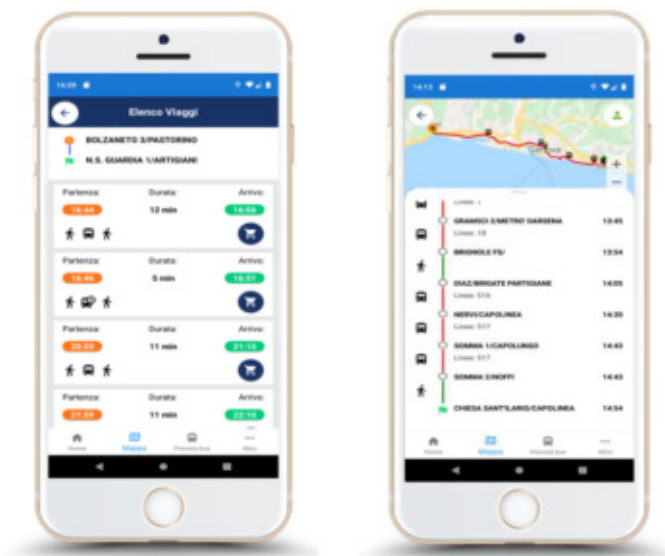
16:38

Elenco Viaggi

BOLZANETO 3/PASTORINO

N.S. GUARDIA 1/ARTIGIANI

Partenza: Durata: Arrivo:

16:44 12 min 16:56

Partenza: Durata: Arrivo:

16:46 5 min 16:51

Partenza: Durata: Arrivo:

20:09 11 min 21:18

Partenza: Durata: Arrivo:

21:59 11 min 22:10

Home Mappa Prossimi bus Altro

14:13

Linea: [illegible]

GRAMSCI 3/METRO DARSENA 13:45

Linea: 18

BRIGNOLE FS/ 13:54

DIAZ/BRIGATE PARTIGIANE 14:05

Linea: 516

NERVI/CAPOLINEA 14:30

Linea: 517

SOMMA 1/CAPOLUNGO 14:43

Linea: 517

SOMMA 2/NOFFI 14:43

CHIESA SANT'ILARIO/CAPOLINEA 14:54

Home Mappa Prossimi bus Altro